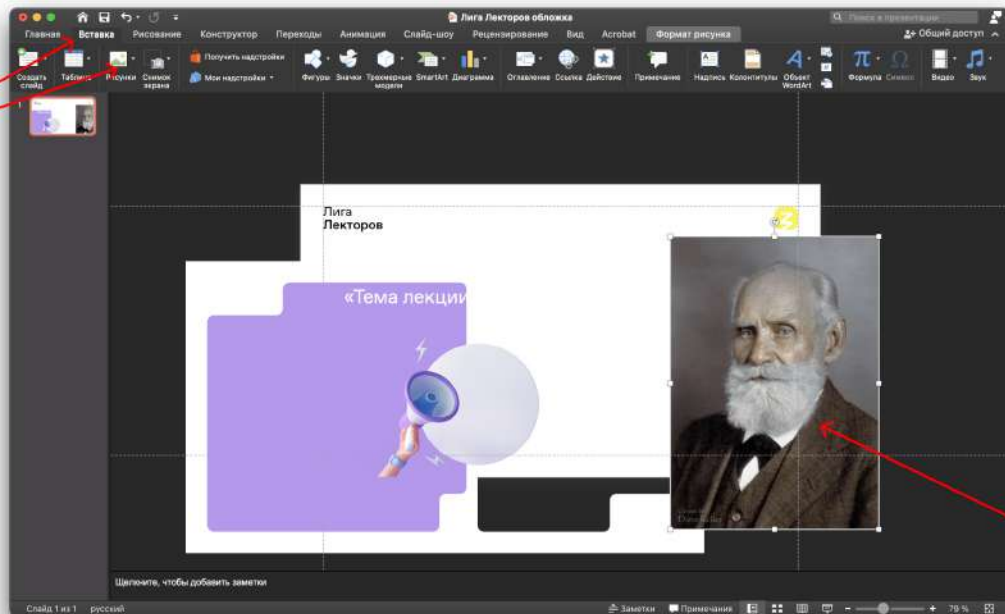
Лига Лекторов обложка

Поиск в презентации

Главная Вставка Рисование Конструктор Переходы Анимация Слайд-шоу Рецензирование Вид Acrobat Формат рисунка

Общий доступ

Создать слайд Таблица Рисунки Снимок экрана Получить надстройки Мои надстройки Фигуры Значки Трехмерные модели SmartArt Диаграмма Оглавление Ссылка Действие Примечание Надпись Колонтитулы Объект WordArt Формула Символ Видео Звук

1

Лига
Лекторов

«Тема лекции

Щелкните, чтобы добавить заметки

Слайд 1 из 1 русский

Заметки Примечания 79 %